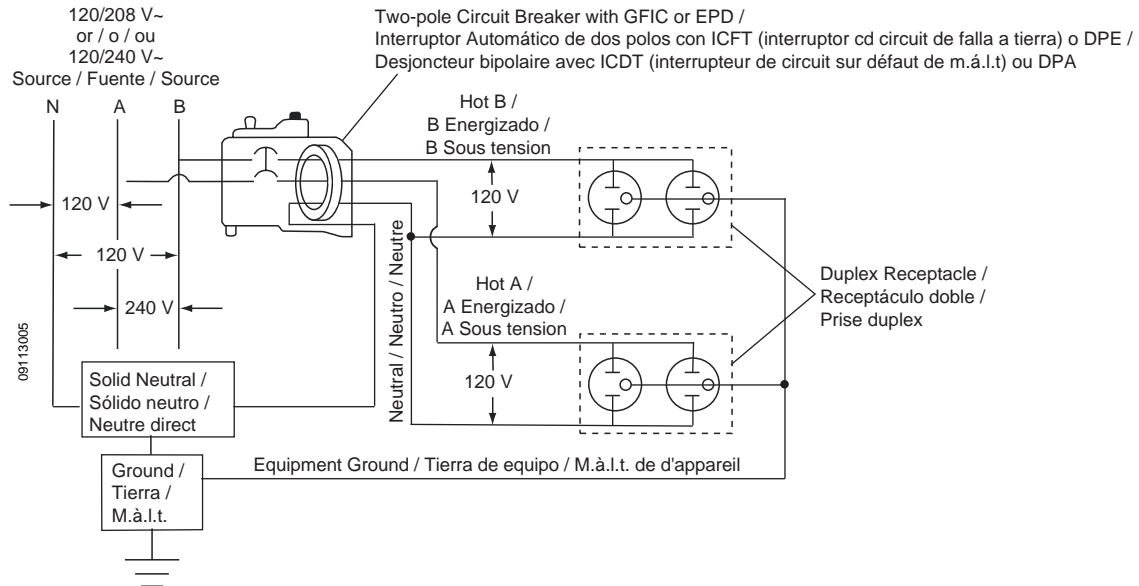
120/208 V~
or / o / ou
120/240 V~
Source / Fuente / Source

Two-pole Circuit Breaker with GFIC or EPD /
Interruptor Automático de dos polos con ICFT (interruptor cd circuit de falla a tierra) o DPE /
Desjoncteur bipolaire avec ICDT (interrupteur de circuit sur défaut de m.á.l.t) ou DPA

N A B

Hot B /
B Energizado /
B Sous tension

120 V

120 V

120 V

240 V

Neutral / Neutro / Neutre

Hot A /
A Energizado /
A Sous tension

120 V

Duplex Receptacle /
Receptáculo doble /
Prise duplex

09113005

Solid Neutral /
Sólido neutro /
Neutre direct

Ground /
Tierra /
M.à.l.t.

Equipment Ground / Tierra de equipo / M.à.l.t. de d'appareil